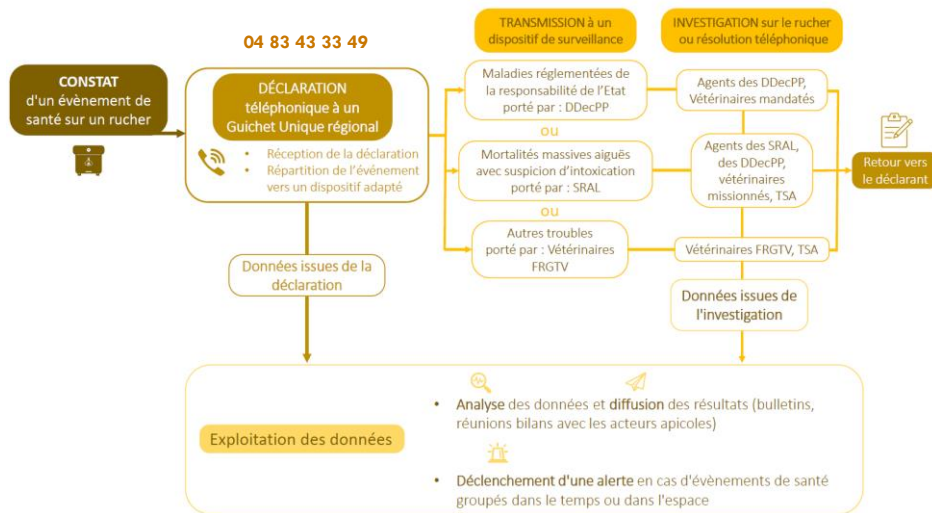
04 83 43 33 49

CONSTAT
d'un évènement de santé sur un rucher

DÉCLARATION
téléphonique à un Guichet Unique régional

• Réception de la déclaration
• Répartition de l'évènement vers un dispositif adapté

TRANSMISSION à un dispositif de surveillance

INVESTIGATION sur le rucher ou résolution téléphonique

Maladies réglementées de la responsabilité de l'Etat porté par : DDecPP

Agents des DDecPP, Vétérinaires mandatés

OU

Mortalités massives aiguës avec suspicion d'intoxication porté par : SRAL

Agents des SRAL, des DDecPP, vétérinaires missionnés, TSA

Retour vers le déclarant

OU

Autres troubles porté par : Vétérinaires FRGTV

Vétérinaires FRGTV, TSA

Données issues de la déclaration

Données issues de l'investigation

Exploitation des données

• Analyse des données et diffusion des résultats (bulletins, réunions bilans avec les acteurs apicoles)

• Déclenchement d'une alerte en cas d'évènements de santé groupés dans le temps ou dans l'espace